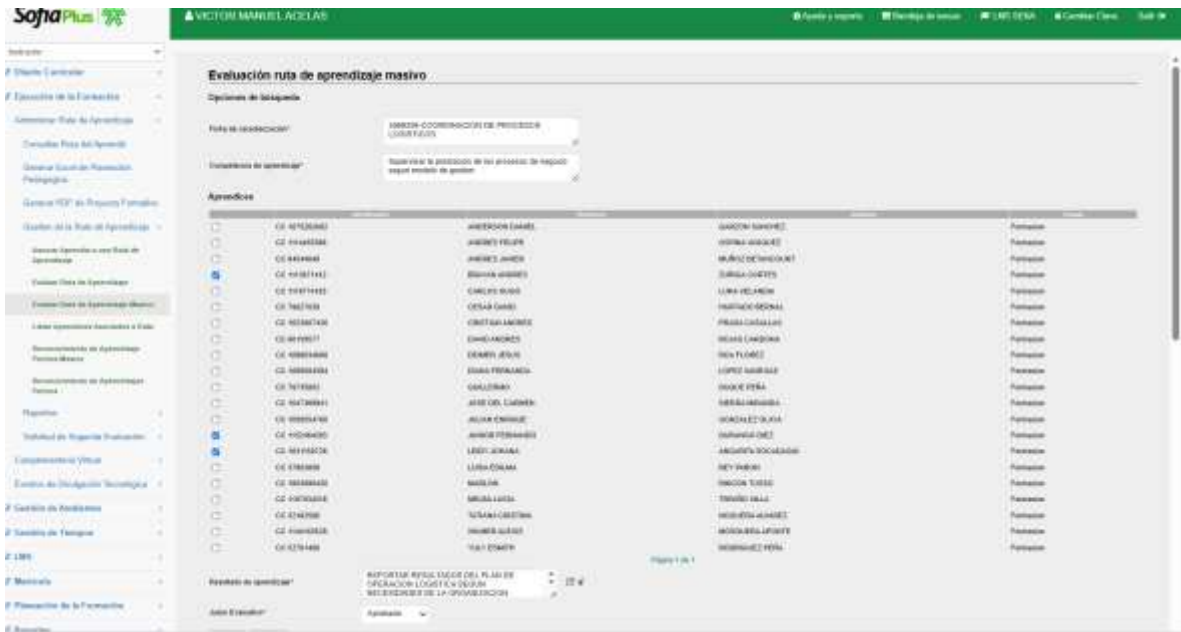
SofiaPlus

VICTOR MANUEL ACELAS

Ayuda y soporte | Bandeja de tareas | LMS SENA | Cambiar Clave | Salir

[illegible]

Diseño Curricular

Ejecución de la Formación

Administrar Ruta de Aprendizaje

Consultar Ruta del Aprendiz

Generar Excel de Planeación Pedagógica

Generar PDF de Proyecto Formativo

Gestión de la Ruta de Aprendizaje

Asociar Aprendices a una Ruta de Aprendizaje

Evaluar Ruta de Aprendizaje

Evaluar Ruta de Aprendizaje Masivo

Listar Aprendices Asociados a Ruta

Reconocimiento de Aprendizaje Previo Masivo

Reconocimiento de Aprendizaje Previo

Reportes

Solicitud de Segunda Evaluación

Complementaria Virtual

Eventos de Divulgación Tecnológica

Gestión de Ambientes

Gestión de Tiempos

LMS

Matrícula

Planeación de la Formación

Reportes

Evaluación ruta de aprendizaje masivo

Opciones de búsqueda

Ficha de caracterización*: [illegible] COORDINACION DE PROCESOS LOGISTICOS

Competencia de aprendizaje*: Supervisar la prestación de los procesos de negocio según modelo de gestión

Aprendices

| | | | | |
|---|---|---|---|---|
| ☐ | CC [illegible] | ANDERSON DANIEL | GARZON SANCHEZ | Formación |
| ☐ | CC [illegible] | ANDRES FELIPE | OSPINA VASQUEZ | Formación |
| ☐ | CC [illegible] | ANDRES JAVIER | MUÑOZ BETANCOURT | Formación |
| ☑ | CC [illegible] | BRAYAN ANDRES | ZUÑIGA CUESTA | Formación |
| ☐ | CC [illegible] | CARLOS HUGO | LUNA VELANDIA | Formación |
| ☐ | CC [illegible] | CESAR DAVID | HURTADO BERNAL | Formación |
| ☐ | CC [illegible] | CRISTIAN ANDRES | PRADA CASALLAS | Formación |
| ☐ | CC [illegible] | DAVID ANDRES | ROJAS CARDONA | Formación |
| ☐ | CC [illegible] | DEIMER JESUS | RIOS FLOREZ | Formación |
| ☐ | CC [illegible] | DIANA FERNANDA | LOPEZ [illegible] | Formación |
| ☐ | CC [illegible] | GUILLERMO | DUQUE PEÑA | Formación |
| ☐ | CC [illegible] | JOSE DEL CARMEN | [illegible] | Formación |
| ☐ | CC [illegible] | JULIAN ENRIQUE | GONZALEZ OLAYA | Formación |
| ☑ | CC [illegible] | JUNIOR FERNANDO | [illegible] DIAZ | Formación |
| ☑ | CC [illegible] | LEIDY JOHANA | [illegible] | Formación |
| ☐ | CC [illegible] | LUISA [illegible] | REY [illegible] | Formación |
| ☐ | CC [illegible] | MARLON | RINCON TOVAR | Formación |
| ☐ | CC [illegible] | MIGUEL LUCIA | TRIVIÑO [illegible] | Formación |
| ☐ | CC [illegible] | TATIANA CRISTINA | MOSQUERA ALVAREZ | Formación |
| ☐ | CC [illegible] | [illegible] | MOSQUERA URIARTE | Formación |
| ☐ | CC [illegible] | YULY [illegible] | RODRIGUEZ PEÑA | Formación |

Página 1 de 1

Resultado de aprendizaje*: REPORTAR RESULTADOS DEL PLAN DE OPERACION LOGISTICA SEGUN NECESIDADES DE LA ORGANIZACION

Juicio Evaluativo*: Aprobado